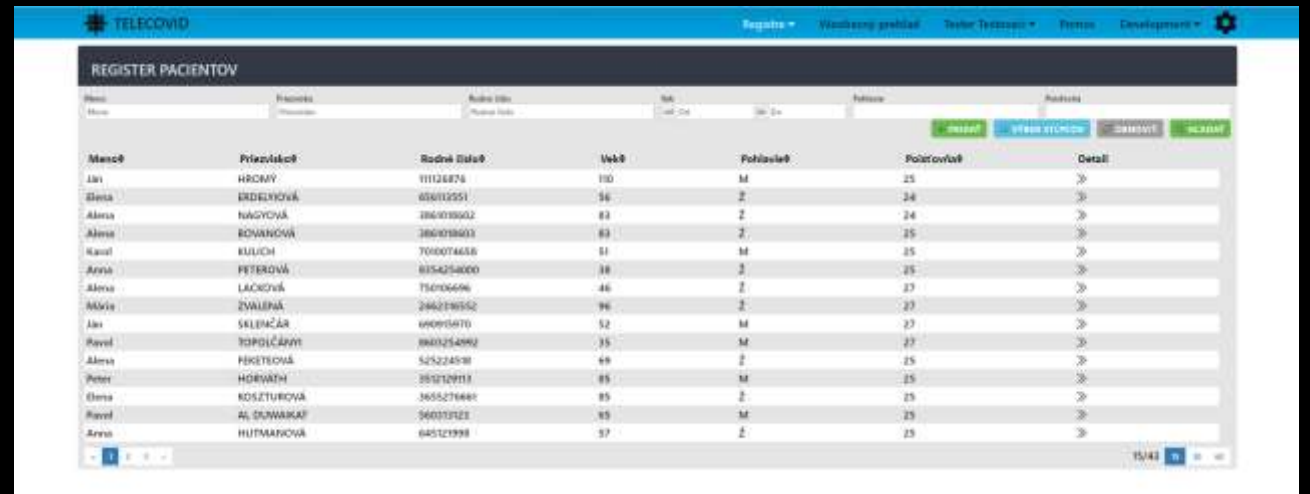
TELECOVID

Registre ▾ Všeobecný prehľad Tester Testovací ▾ Pomoc Development ▾

REGISTER PACIENTOV

Meno
Meno
Priezvisko
Priezvisko
Rodné číslo
Rodné číslo
Vek
Od
Do
Pohlavie
Poisťovňa

PRIDAŤ VÝBER STĹPCOV OBNOVIŤ HĽADAŤ

| Meno | Priezvisko | Rodné číslo | Vek | Pohlavie | Poisťovňa | Detail |
|---|---|---|---|---|---|---|
| Ján | HROMÝ | 111126874 | 110 | M | 25 | » |
| Elena | ERDELYIOVÁ | 656113551 | 56 | Ž | 24 | » |
| Alena | NAGYOVÁ | 3861018602 | 83 | Ž | 24 | » |
| Alena | BOVANOVÁ | 3861018603 | 83 | Ž | 25 | » |
| Karol | KULICH | 7010074658 | 51 | M | 25 | » |
| Anna | PETEROVÁ | 8354254000 | 38 | Ž | 25 | » |
| Alena | LACKOVÁ | 750106696 | 46 | Ž | 27 | » |
| Mária | ŽVALENÁ | 2462316552 | 96 | Ž | 27 | » |
| Ján | SKLENČÁR | 690915970 | 52 | M | 27 | » |
| Pavol | TOPOĽČÁNYI | 8603254992 | 35 | M | 27 | » |
| Alena | FEKETEOVÁ | 525224518 | 69 | Ž | 25 | » |
| Peter | HORVÁTH | 3512129113 | 85 | M | 25 | » |
| Elena | KOSZTUROVÁ | 3655276661 | 85 | Ž | 25 | » |
| Pavol | AL DUWAIKAT | 560313123 | 65 | M | 25 | » |
| Anna | HUTMANOVÁ | 645121998 | 57 | Ž | 25 | » |

1 2 3

15/43 15 30 45